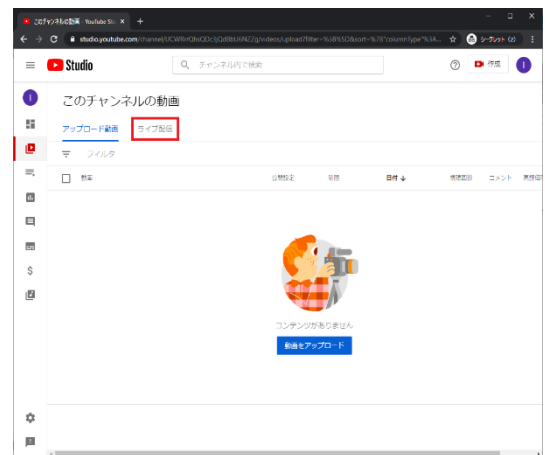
このチャンネルの動画 - YouTube St ×  +

studio.youtube.com/channel/UCWRnQhsOOc3jQd8tUKNZ7g/videos/upload?filter=%5B%5D&sort=%7B"columnType"%3A...

シークレット

Studio

チャンネル内で検索

作成

I

このチャンネルの動画

アップロード動画

ライブ配信

フィルタ

動画

公開設定

制限

日付 ↓

視聴回数

コメント

高評価

コンテンツがありません

動画をアップロード

$